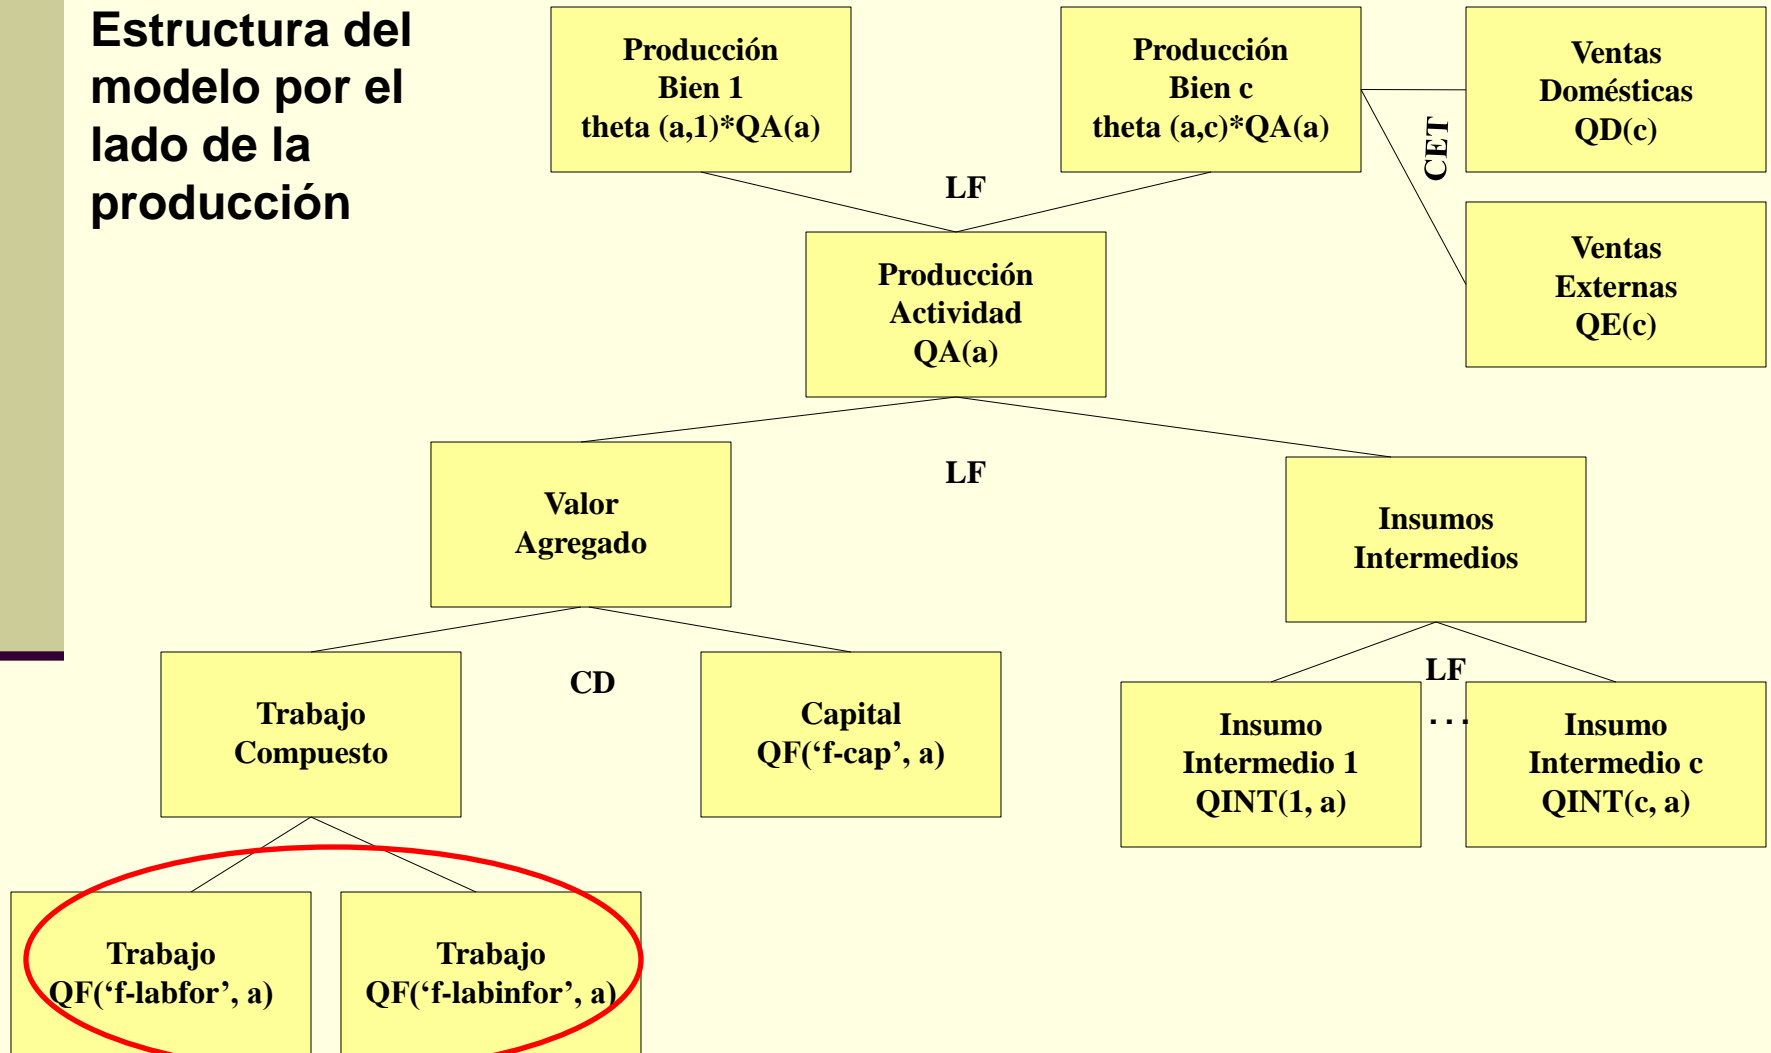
Estructura del modelo por el lado de la producción

Producción
Bien 1
theta (a,1)*QA(a)

Producción
Bien c
theta (a,c)*QA(a)

Ventas
Domésticas
QD(c)

CET

Ventas
Externas
QE(c)

LF

Producción
Actividad
QA(a)

LF

Valor
Agregado

Insumos
Intermedios

CD

Trabajo
Compuesto

Capital
QF('f-cap', a)

LF

Insumo
Intermedio 1
QINT(1, a)

. . .

Insumo
Intermedio c
QINT(c, a)

Trabajo
QF('f-labfor', a)

Trabajo
QF('f-labinfor', a)